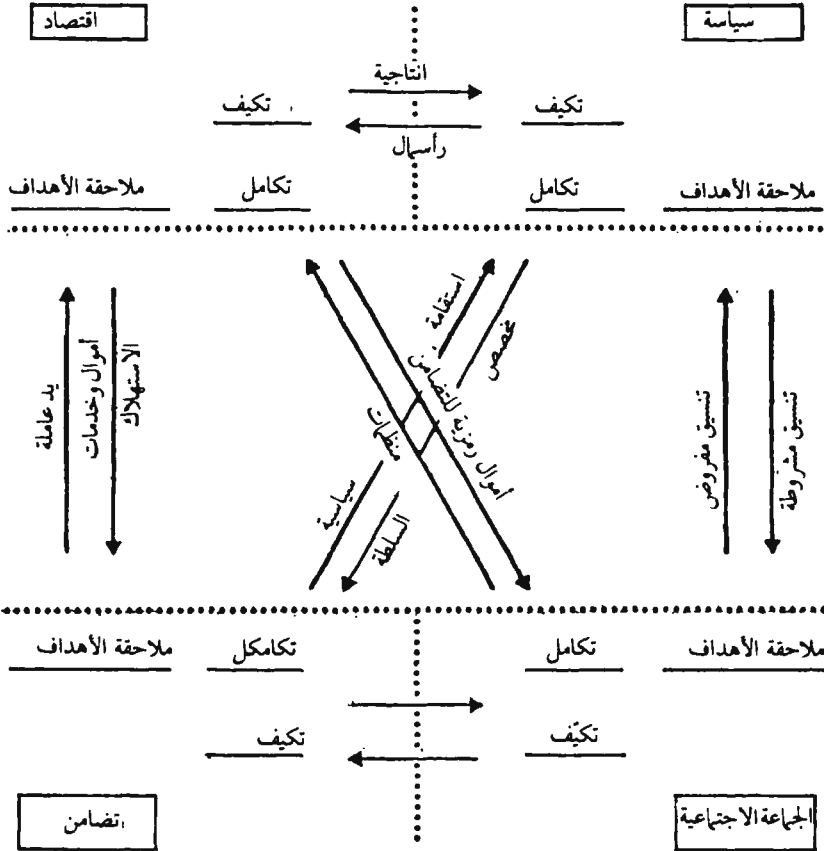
سياسة

اقتصاد

انتاجية

تكيف

تكيف

رأسمال

ملاحقة الأهداف

تكامل

تكامل

ملاحقة الأهداف

تنسيق مفروض

تنسيق مشروطة

استقامة

تخصص

أموال رمزية للتضامن

تنظيمات

سياسية

السلطة

يد عاملة

أموال وخدمات الاستهلاك

ملاحقة الأهداف

تكامل

تكامكل

ملاحقة الأهداف

تكيّف

تكيف

الجماعة الاجتماعية

تضامن